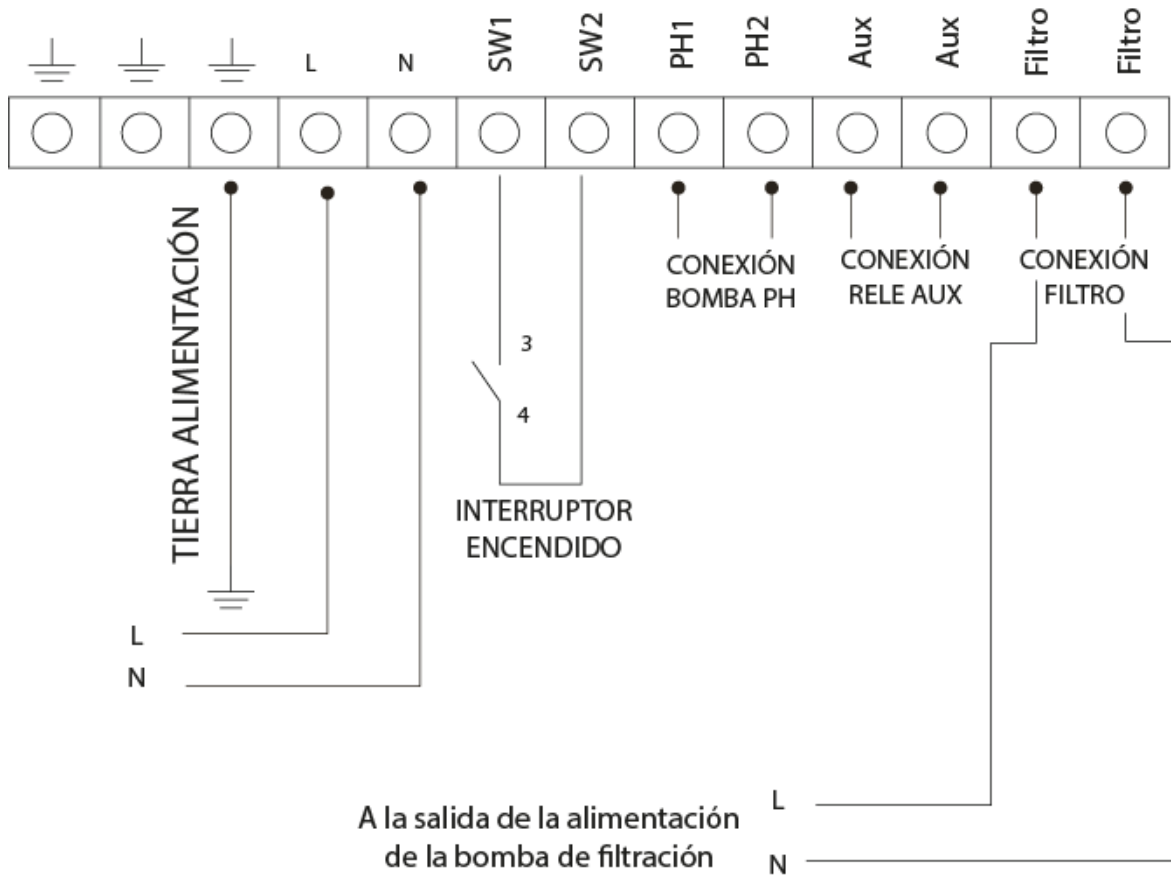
L N SW1 SW2 PH1 PH2 Aux Aux Filtro Filtro

TIERRA ALIMENTACIÓN

CONEXIÓN BOMBA PH

CONEXIÓN RELE AUX

CONEXIÓN FILTRO

3

4

INTERRUPTOR ENCENDIDO

L

N

L

A la salida de la alimentación de la bomba de filtración

N